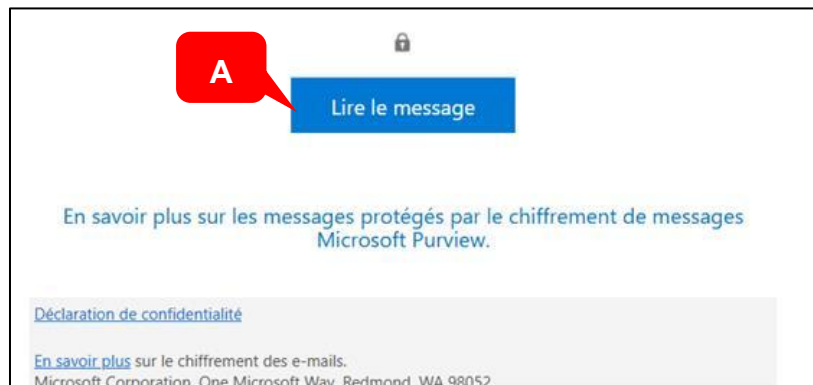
A

Lire le message

En savoir plus sur les messages protégés par le chiffrement de messages Microsoft Purview.

Déclaration de confidentialité

En savoir plus sur le chiffrement des e-mails.
Microsoft Corporation, One Microsoft Way, Redmond, WA 98052